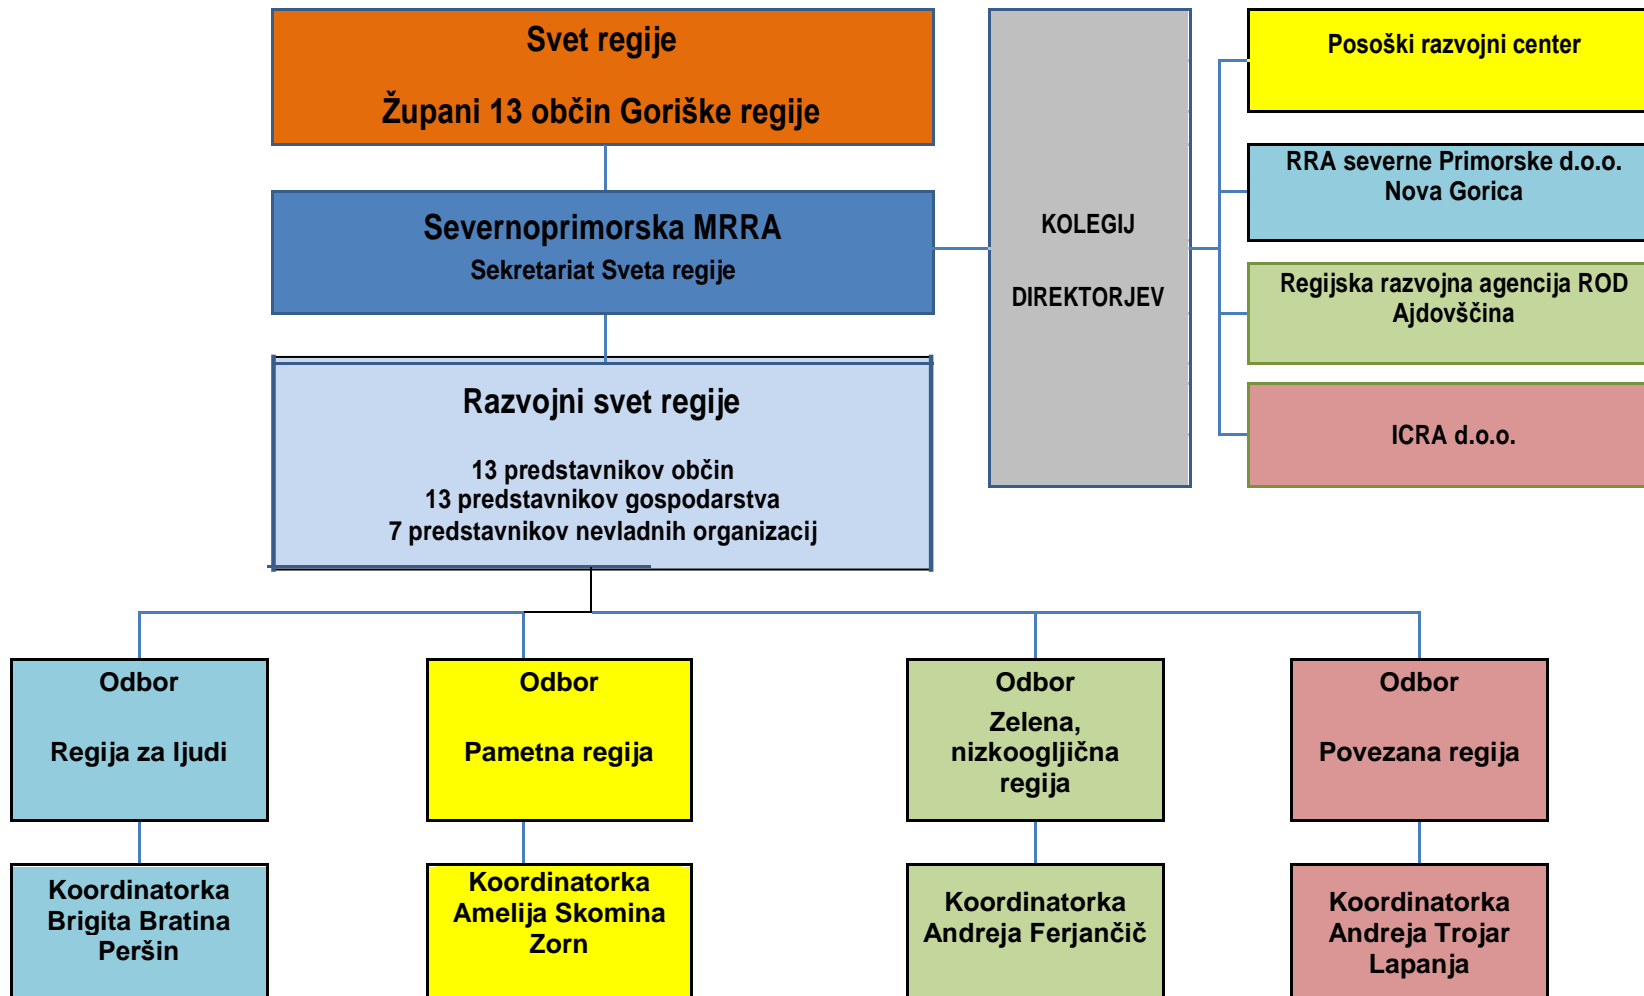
Svet regije

Župani 13 občin Goriške regije

Severnoprimorska MRRA
Sekretariat Sveta regije

Razvojni svet regije

13 predstavnikov občin
13 predstavnikov gospodarstva
7 predstavnikov nevladnih organizacij

KOLEGIJ

DIREKTORJEV

Posoški razvojni center

RRA severne Primorske d.o.o.
Nova Gorica

Regijska razvojna agencija ROD
Ajdovščina

ICRA d.o.o.

Odbor

Regija za ljudi

Odbor

Pametna regija

Odbor
Zelena, nizkoogljična regija

Odbor

Povezana regija

Koordinatorka
Brigita Bratina
Peršin

Koordinatorka
Amelija Skomina
Zorn

Koordinatorka
Andreja Ferjančič

Koordinatorka
Andreja Trojar
Lapanja